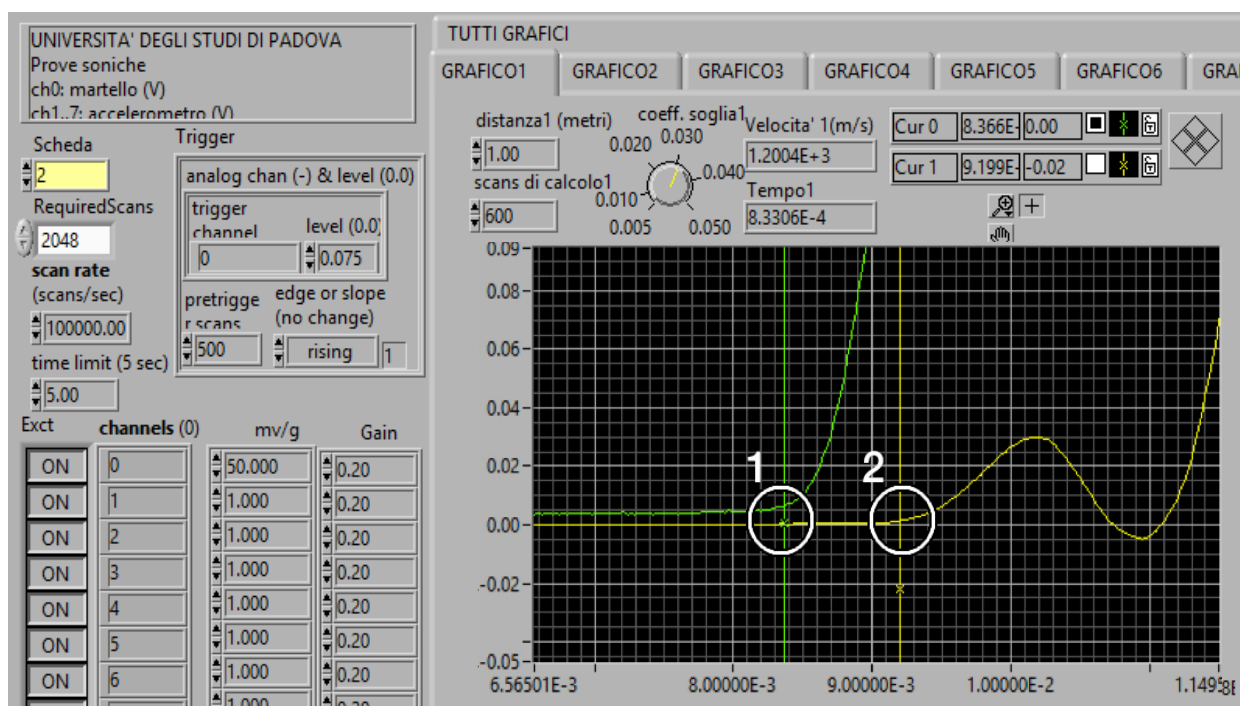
UNIVERSITA' DEGLI STUDI DI PADOVA
Prove soniche
ch0: martello (V)
ch1..7: accelerometro (V)

Scheda
2
RequiredScans
2048
scan rate
(scans/sec)
100000.00
time limit (5 sec)
5.00

Trigger
analog chan (-) & level (0.0)
trigger channel
0
level (0.0)
0.075
pretrigger scans
500
edge or slope (no change)
rising
1

Exct
channels (0)
mv/g
Gain

| | | | |
|---|---|---|---|
| ON | 0 | 50.000 | 0.20 |
| ON | 1 | 1.000 | 0.20 |
| ON | 2 | 1.000 | 0.20 |
| ON | 3 | 1.000 | 0.20 |
| ON | 4 | 1.000 | 0.20 |
| ON | 5 | 1.000 | 0.20 |
| ON | 6 | 1.000 | 0.20 |
| | | 1.000 | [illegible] |

TUTTI GRAFICI
GRAFICO1 GRAFICO2 GRAFICO3 GRAFICO4 GRAFICO5 GRAFICO6 GRA

distanza1 (metri)
1.00
scans di calcolo1
600
coeff. soglia1
0.020 0.030 0.040 0.010 0.005 0.050
Velocita' 1(m/s)
1.2004E+3
Tempo1
8.3306E-4

Cur 0 8.366E- 0.00
Cur 1 9.199E- -0.02

0.09
0.08
0.06
0.04
0.02
0.00
-0.02
-0.05
1
2
6.56501E-3
8.00000E-3
9.00000E-3
1.00000E-2
1.149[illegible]